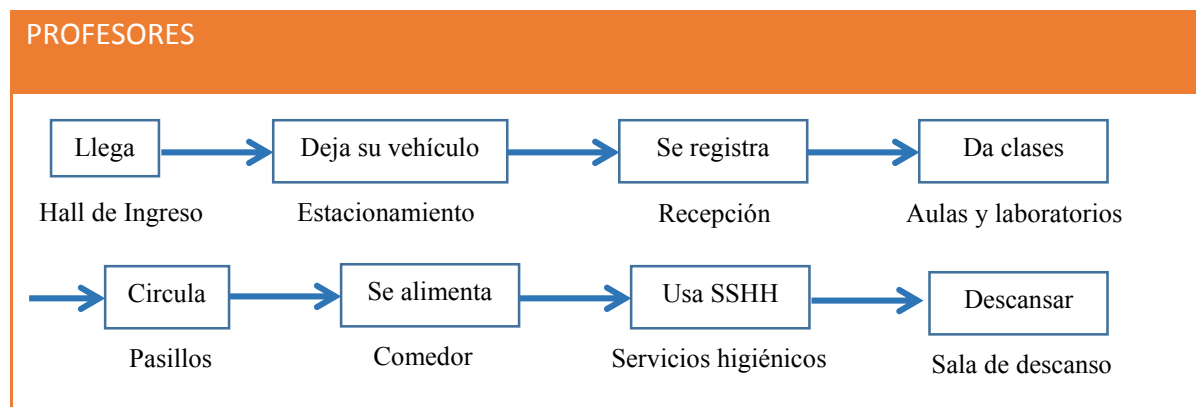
PROFESORES

Llega
Hall de Ingreso

Deja su vehículo
Estacionamiento

Se registra
Recepción

Da clases
Aulas y laboratorios

Circula
Pasillos

Se alimenta
Comedor

Usa SSHH
Servicios higiénicos

Descansar
Sala de descanso